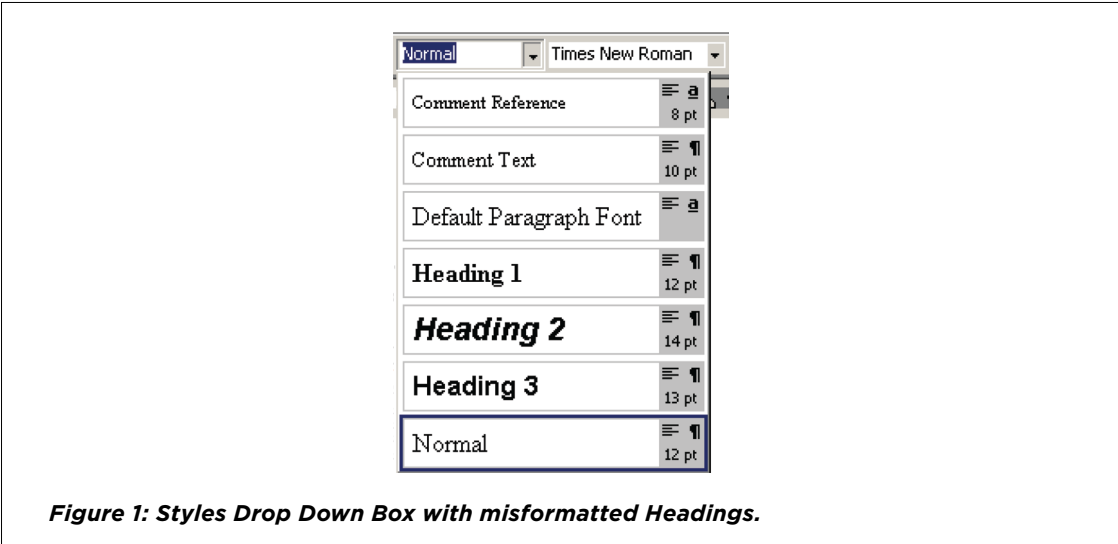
Normal Times New Roman

Comment Reference a 8 pt

Comment Text ¶ 10 pt

Default Paragraph Font a

Heading 1 ¶ 12 pt

Heading 2 ¶ 14 pt

Heading 3 ¶ 13 pt

Normal ¶ 12 pt

Figure 1: Styles Drop Down Box with misformatted Headings.